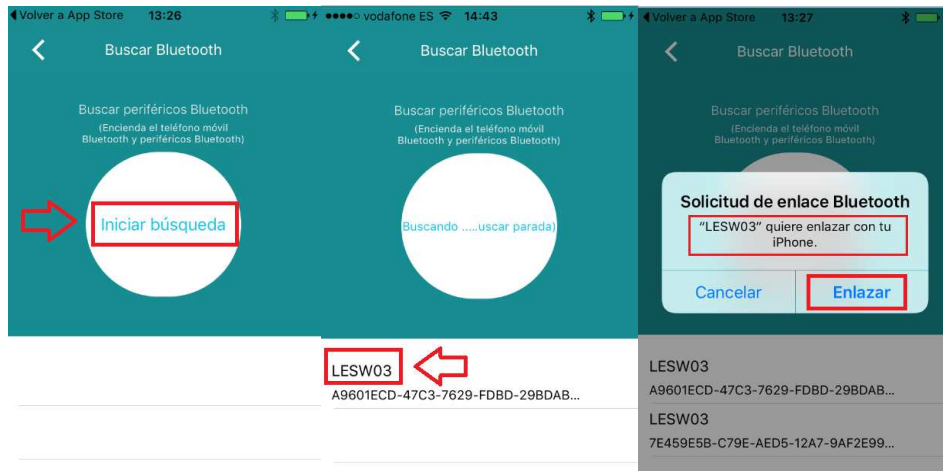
◀ Volver a App Store 13:26

Buscar Bluetooth

Buscar periféricos Bluetooth
(Encienda el teléfono móvil Bluetooth y periféricos Bluetooth)

Iniciar búsqueda

●●●●○ vodafone ES 14:43

Buscar Bluetooth

Buscar periféricos Bluetooth
(Encienda el teléfono móvil Bluetooth y periféricos Bluetooth)

Buscando .....uscar parada)

LESW03
A9601ECD-47C3-7629-FDBD-29BDAB...

◀ Volver a App Store 13:27

Buscar Bluetooth

Buscar periféricos Bluetooth
(Encienda el teléfono móvil Bluetooth y periféricos Bluetooth)

Solicitud de enlace Bluetooth
"LESW03" quiere enlazar con tu iPhone.

Cancelar
Enlazar

LESW03
A9601ECD-47C3-7629-FDBD-29BDAB...
LESW03
7E459E5B-C79E-AED5-12A7-9AF2E99...